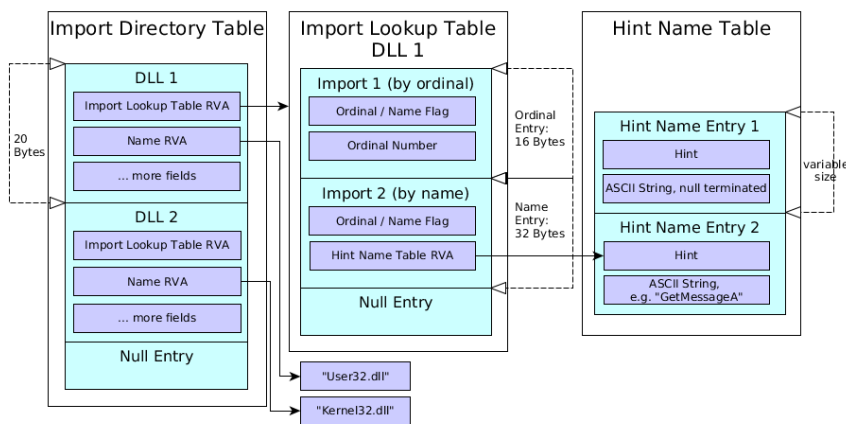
Import Directory Table

20 Bytes

DLL 1

Import Lookup Table RVA

Name RVA

... more fields

DLL 2

Import Lookup Table RVA

Name RVA

... more fields

Null Entry

Import Lookup Table DLL 1

Import 1 (by ordinal)

Ordinal / Name Flag

Ordinal Number

Import 2 (by name)

Ordinal / Name Flag

Hint Name Table RVA

Null Entry

Ordinal Entry: 16 Bytes

Name Entry: 32 Bytes

Hint Name Table

Hint Name Entry 1

Hint

ASCII String, null terminated

Hint Name Entry 2

Hint

ASCII String, e.g. "GetMessageA"

variable size

"User32.dll"

"Kernel32.dll"